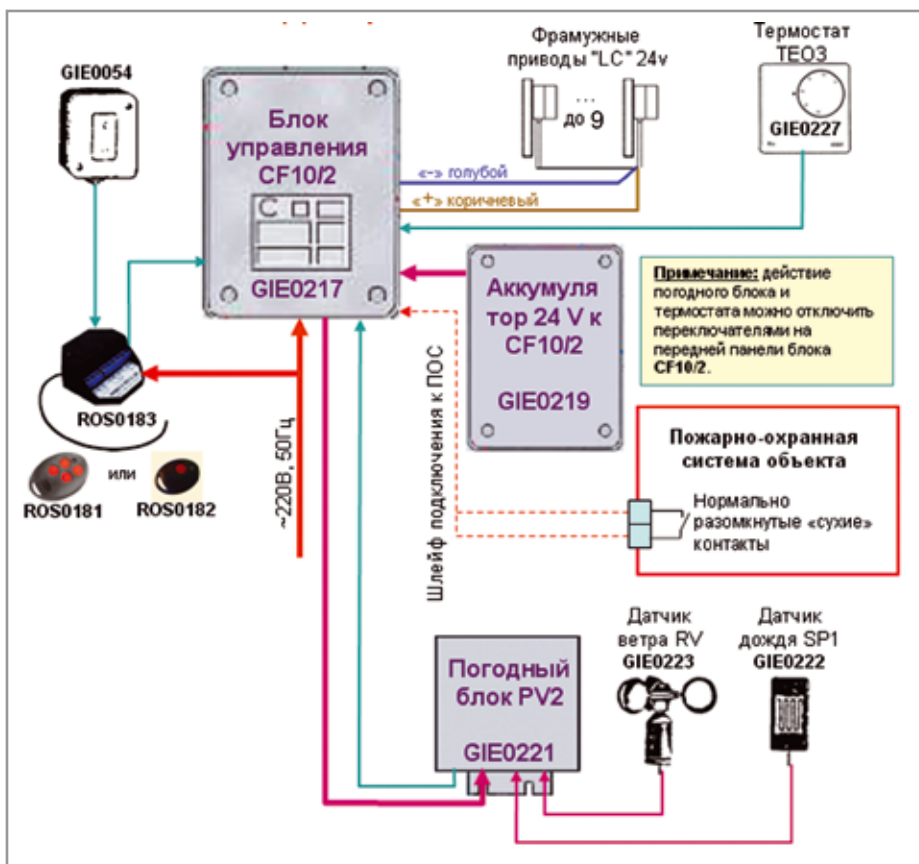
GIE0054

Блок управления CF10/2

GIE0217

Фрамужные приводы "LC" 24v

...

до 9

Термостат ТЕО3

GIE0227

«-» голубой

«+» коричневый

Аккумулятор 24 V к CF10/2

GIE0219

Примечание: действие погодного блока и термостата можно отключить переключателями на передней панели блока CF10/2.

ROS0183

ROS0181

или

ROS0182

~220В, 50Гц

Шлейф подключения к ПОС

Пожарно-охранная система объекта

Нормально разомкнутые «сухие» контакты

Датчик ветра RV GIE0223

Датчик дождя SP1 GIE0222

Погодный блок PV2

GIE0221